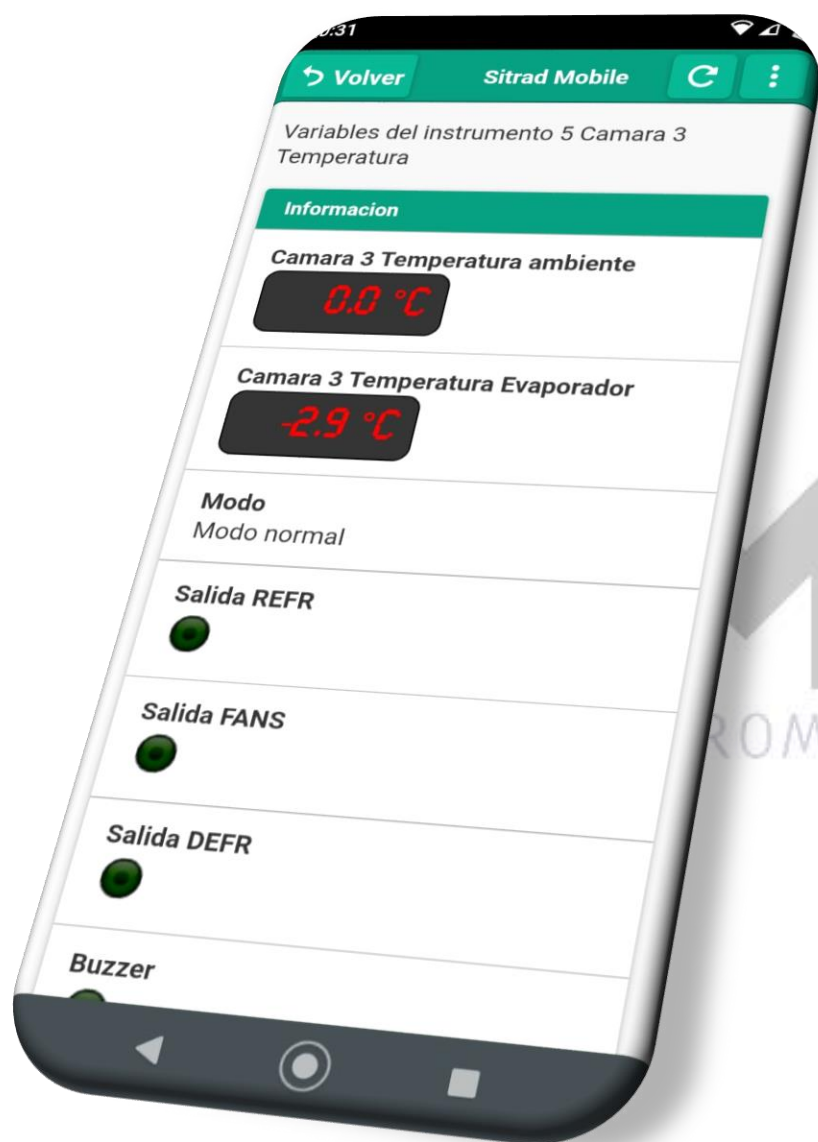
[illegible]:31

Volver

Sitrad Mobile

Variables del instrumento 5 Camara 3 Temperatura

Informacion

Camara 3 Temperatura ambiente

0.0 °C

Camara 3 Temperatura Evaporador

-2.9 °C

Modo

Modo normal

Salida REFR

Salida FANS

Salida DEFR

Buzzer

ROM